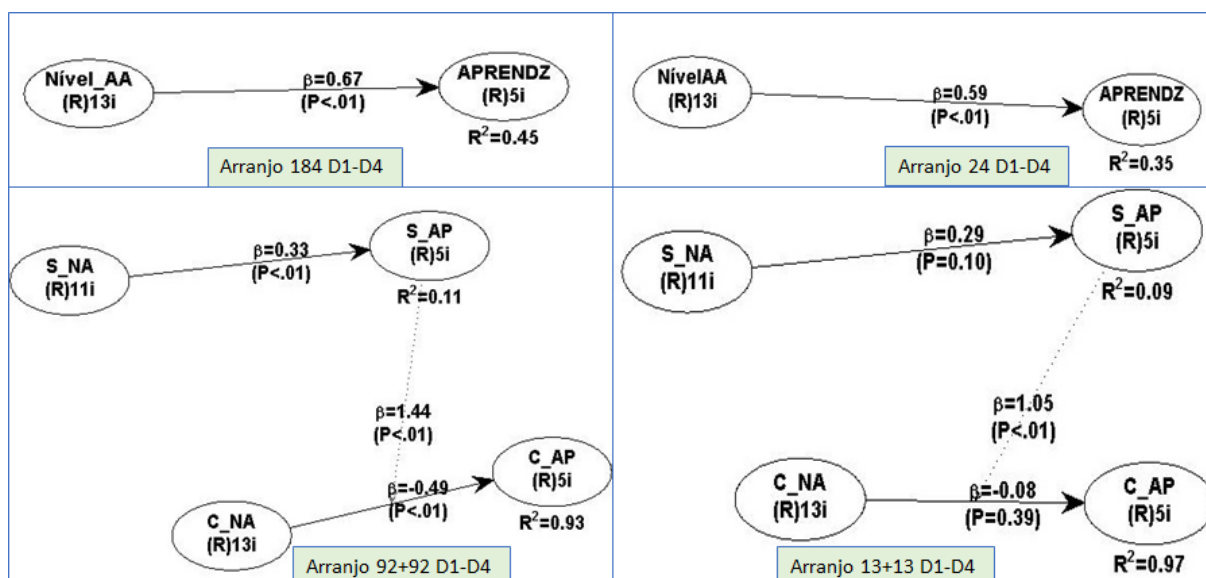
Nível_AA
(R)13i

β=0.67
(P<.01)

APRENDZ
(R)5i

$R^2$=0.45

Arranjo 184 D1-D4

NívelAA
(R)13i

β=0.59
(P<.01)

APRENDZ
(R)5i

$R^2$=0.35

Arranjo 24 D1-D4

S_NA
(R)11i

β=0.33
(P<.01)

S_AP
(R)5i

$R^2$=0.11

β=1.44
(P<.01)

C_AP
(R)5i

β=-0.49
(P<.01)

$R^2$=0.93

C_NA
(R)13i

Arranjo 92+92 D1-D4

S_NA
(R)11i

β=0.29
(P=0.10)

S_AP
(R)5i

$R^2$=0.09

β=1.05
(P<.01)

C_NA
(R)13i

β=-0.08
(P=0.39)

C_AP
(R)5i

$R^2$=0.97

Arranjo 13+13 D1-D4